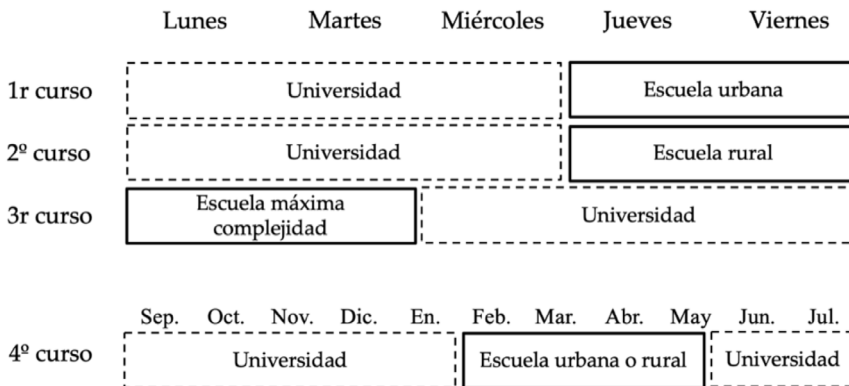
Lunes Martes Miércoles Jueves Viernes

1r curso Universidad Escuela urbana

2º curso Universidad Escuela rural

3r curso Escuela máxima complejidad Universidad

Sep. Oct. Nov. Dic. En. Feb. Mar. Abr. May Jun. Jul.

4º curso Universidad Escuela urbana o rural Universidad